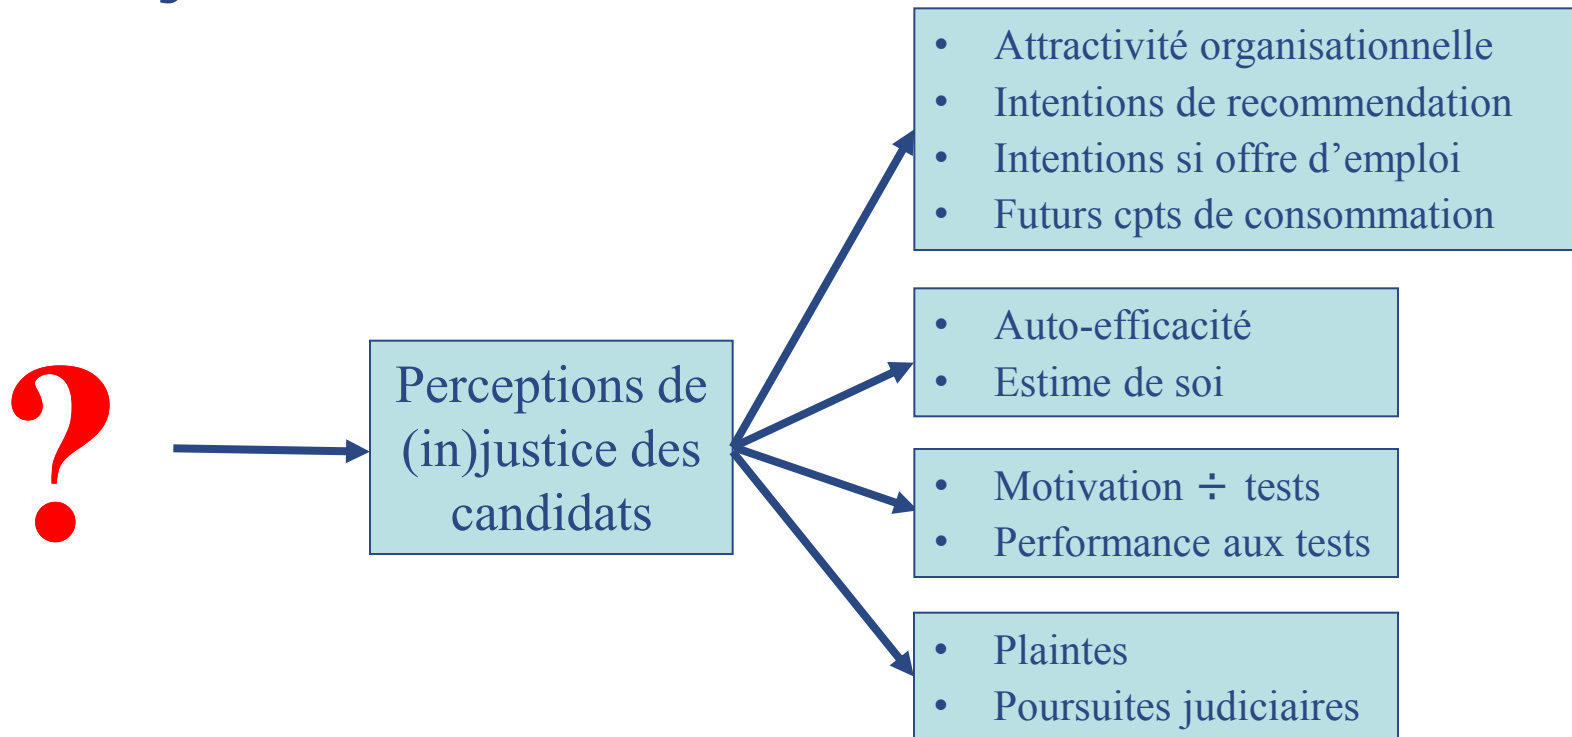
?

Perceptions de (in)justice des candidats

- Attractivité organisationnelle
- Intentions de recommendation
- Intentions si offre d’emploi
- Futurs cpts de consommation

- Auto-efficacité
- Estime de soi

- Motivation $\div$ tests
- Performance aux tests

- Plaintes
- Poursuites judiciaires